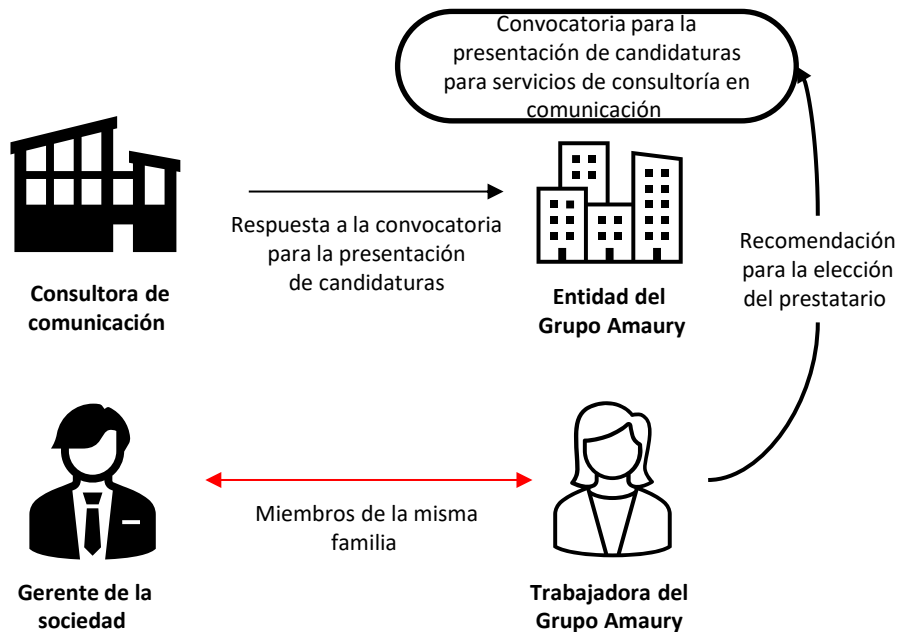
Convocatoria para la presentación de candidaturas para servicios de consultoría en comunicación

Consultora de comunicación

Respuesta a la convocatoria para la presentación de candidaturas

Entidad del Grupo Amaury

Recomendación para la elección del prestatario

Gerente de la sociedad

Miembros de la misma familia

Trabajadora del Grupo Amaury